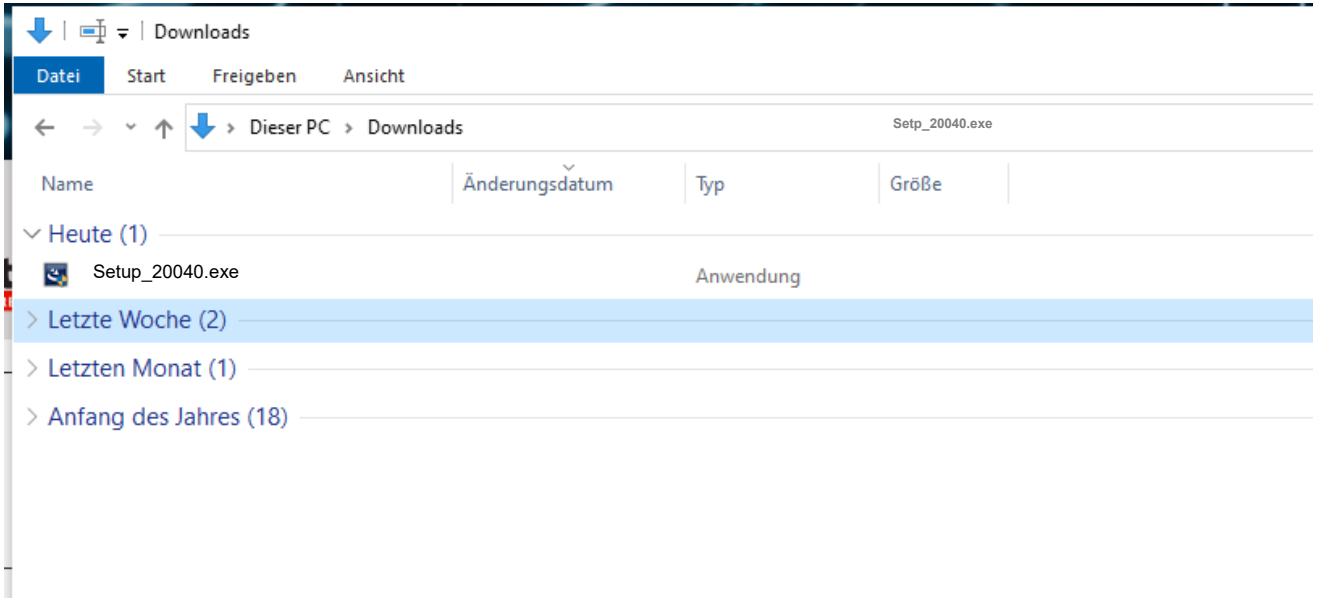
Downloads

Datei Start Freigeben Ansicht

Dieser PC > Downloads

Setp_20040.exe

| Name | Änderungsdatum | Typ | Größe |
|---|---|---|---|

Heute (1)

Setup_20040.exe Anwendung

Letzte Woche (2)

Letzten Monat (1)

Anfang des Jahres (18)